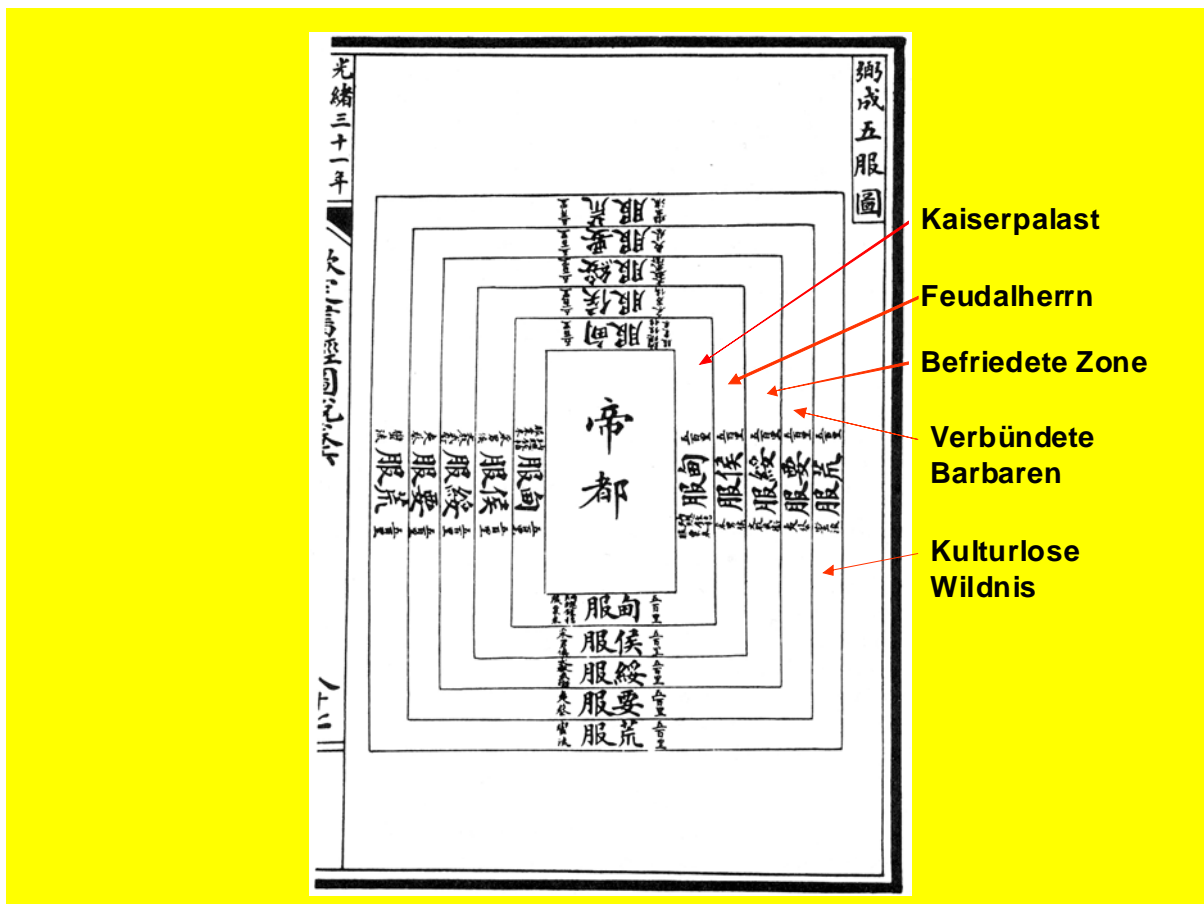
光緒三十一年

鄉成五服圖

帝都

甸服
侯服
綏服
要服
荒服

甸服
侯服
綏服
要服
荒服

甸服
侯服
綏服
要服
荒服

甸服
侯服
綏服
要服
荒服

Kaiserpalast

Feudalherrn

Befriedete Zone

Verbündete Barbaren

Kulturlose Wildnis